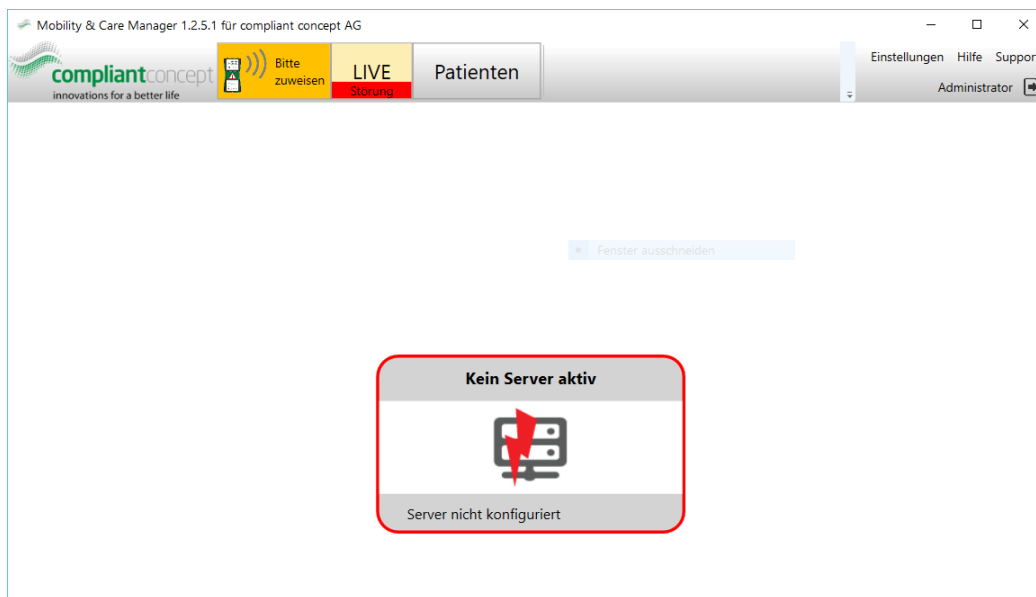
Mobility & Care Manager 1.2.5.1 für compliant concept AG

compliantconcept
innovations for a better life

Bitte zuweisen

LIVE
Störung

Patienten

Einstellungen Hilfe Suppor

Administrator

Fenster ausschneiden

Kein Server aktiv

Server nicht konfiguriert